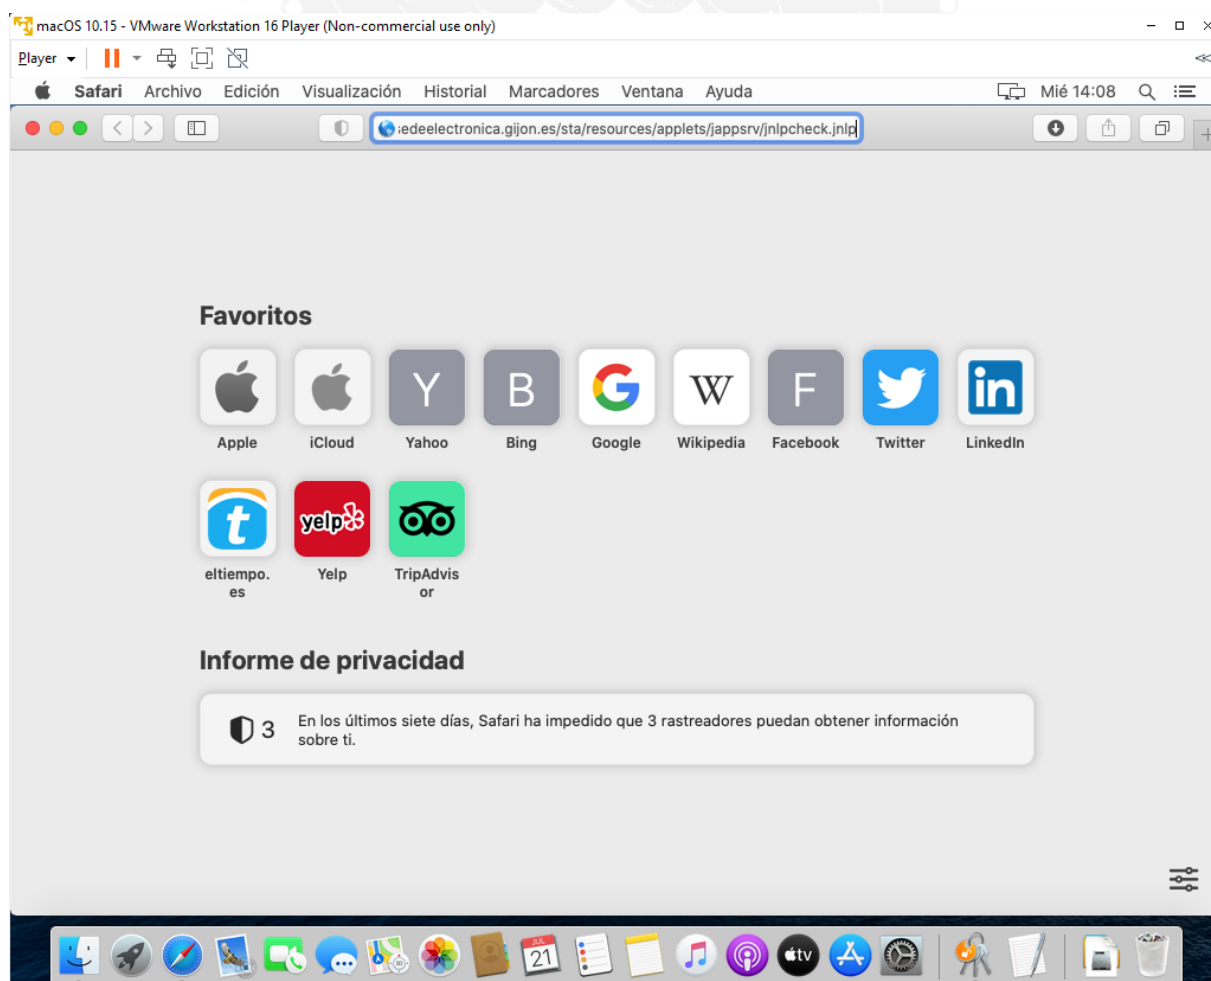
macOS 10.15 - VMware Workstation 16 Player (Non-commercial use only)

Player

Safari Archivo Edición Visualización Historial Marcadores Ventana Ayuda

Mié 14:08

:edeelectronica.gijon.es/sta/resources/applets/jappsrv/jnlpcheck.jnlp

Favoritos

Apple iCloud Y Yahoo B Bing Google W Wikipedia F Facebook Twitter in LinkedIn

t eltiempo.es yelp Yelp TripAdvisor

Informe de privacidad

3 En los últimos siete días, Safari ha impedido que 3 rastreadores puedan obtener información sobre ti.

JUL 21 tv